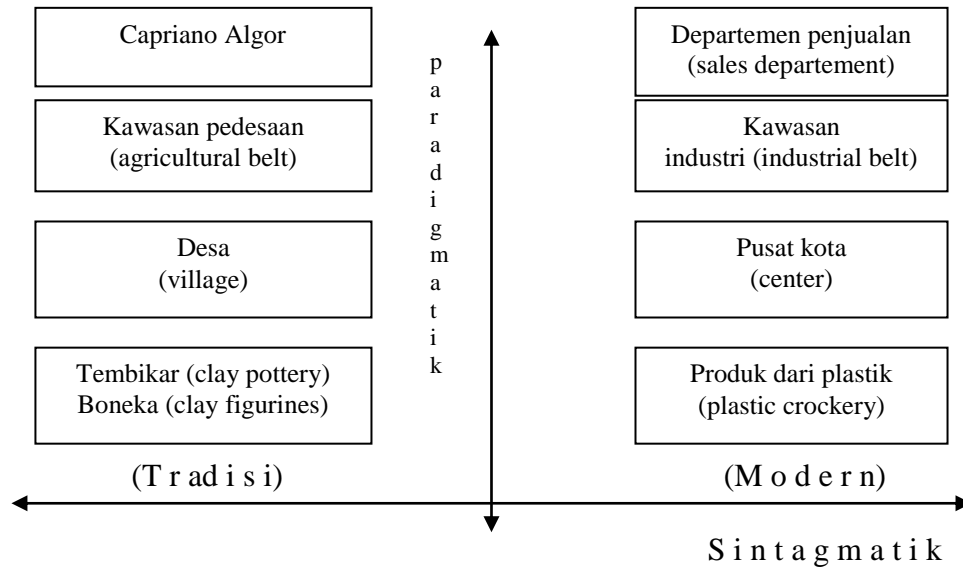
Capriano Algor

Kawasan pedesaan (agricultural belt)

Desa (village)

Tembikar (clay pottery) Boneka (clay figurines)

(T r ad i s i)

p a r a d i g m a t i k

Departemen penjualan (sales departement)

Kawasan industri (industrial belt)

Pusat kota (center)

Produk dari plastik (plastic crockery)

(M o d e r n)

S i n t a g m a t i k